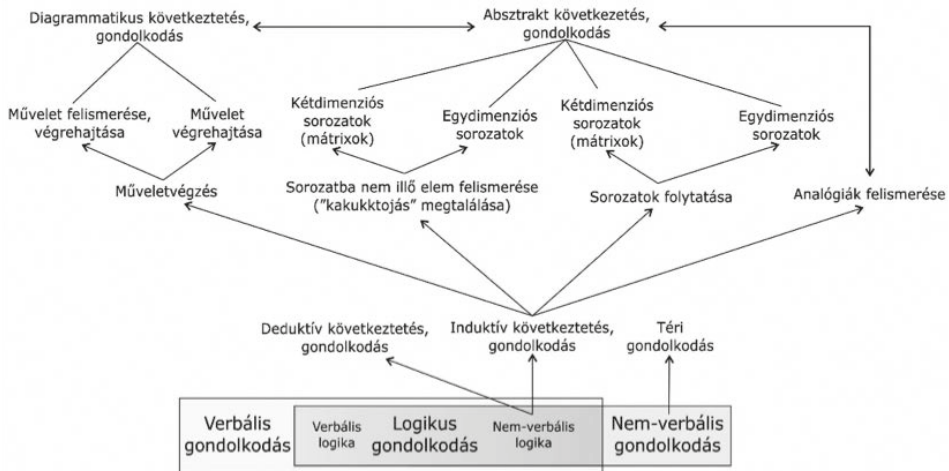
Diagrammatikus következtetés, gondolkodás

Absztrakt következetés, gondolkodás

Művelet felismerése, végrehajtása

Művelet végrehajtása

Kétdimenziós sorozatok (mátrixok)

Egydimenziós sorozatok

Kétdimenziós sorozatok (mátrixok)

Egydimenziós sorozatok

Műveletvégzés

Sorozatba nem illő elem felismerése ("kakukktojás" megtalálása)

Sorozatok folytatása

Analógiák felismerése

Deduktív következtetés, gondolkodás

Induktív következtetés, gondolkodás

Téri gondolkodás

Verbális gondolkodás

Verbális logika

Logikus gondolkodás

Nem-verbális logika

Nem-verbális gondolkodás